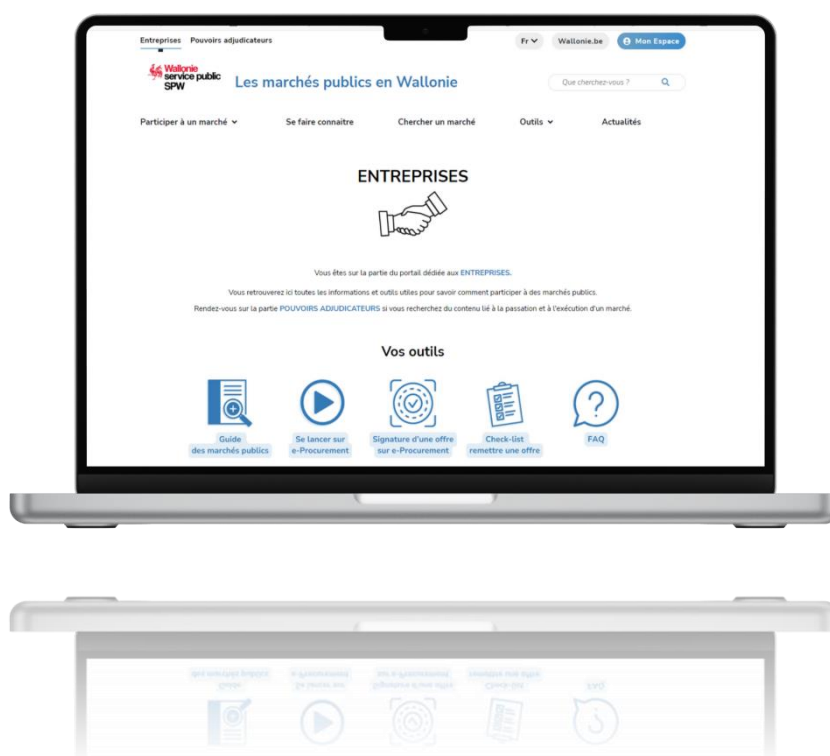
Entreprises Pouvoirs adjudicateurs

Fr Wallonie.be Mon Espace

Wallonie service public SPW

Les marchés publics en Wallonie

Que cherchez-vous ?

Participer à un marché Se faire connaître Chercher un marché Outils Actualités

ENTREPRISES

Vous êtes sur la partie du portail dédiée aux ENTREPRISES.

Vous retrouverez ici toutes les informations et outils utiles pour savoir comment participer à des marchés publics.

Rendez-vous sur la partie POUVOIRS ADJUDICATEURS si vous recherchez du contenu lié à la passation et à l'exécution d'un marché.

Vos outils

Guide des marchés publics

Se lancer sur e-Procurement

Signature d'une offre sur e-Procurement

Check-list remettre une offre

FAQ